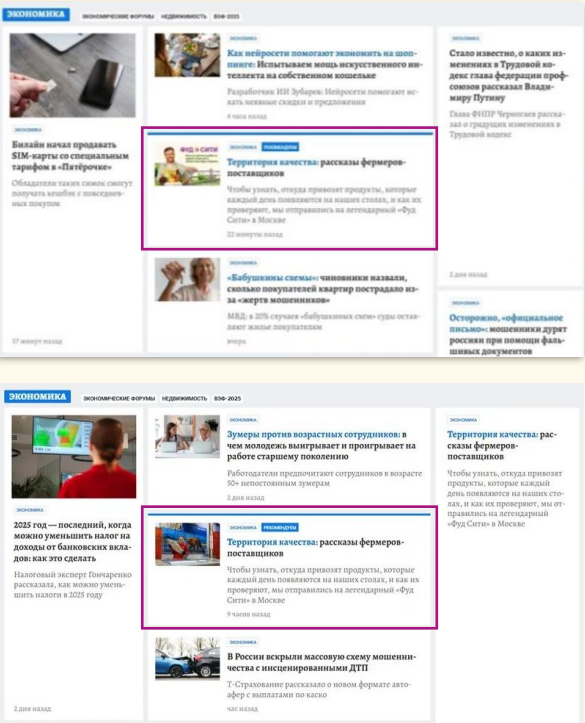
ЭКОНОМИКА ЭКОНОМИЧЕСКИЕ ФОРУМЫ НЕДВИЖИМОСТЬ ВЭФ-2025

ЭКОНОМИКА

Билайн начал продавать SIM-карты со специальным тарифом в «Пятёрочке»

Обладатели таких симок смогут получать кешбэк с повседневных покупок

37 минут назад

ЭКОНОМИКА

Как нейросети помогают экономить на шопинге: Испытываем мощь искусственного интеллекта на собственном кошельке

Разработчик ИИ Зубарев: Нейросети помогают искать неявные скидки и предложения

4 часа назад

ЭКОНОМИКА РЕКОМЕНДУЕМ

ФУД СИТИ

Территория качества: рассказы фермеров-поставщиков

Чтобы узнать, откуда привозят продукты, которые каждый день появляются на наших столах, и как их проверяют, мы отправились на легендарный «Фуд Сити» в Москве

22 минуты назад

ЭКОНОМИКА

«Бабушкины схемы»: чиновники назвали, сколько покупателей квартир пострадало из-за «жертв мошенников»

МВД: в 30% случаев «бабушкиных схем» суды оставляют жилье покупателям

вчера

Стало известно, о каких изменениях в Трудовой кодекс глава федерации профсоюзов рассказал Владимиру Путину

Глава ФНПР Черногаев рассказал о грядущих изменениях в Трудовой кодекс

2 дня назад

ЭКОНОМИКА

Осторожно, «официальное письмо»: мошенники дурят россиян при помощи фальшивых документов

ЭКОНОМИКА ЭКОНОМИЧЕСКИЕ ФОРУМЫ НЕДВИЖИМОСТЬ ВЭФ-2025

ЭКОНОМИКА

2025 год — последний, когда можно уменьшить налог на доходы от банковских вкладов: как это сделать

Налоговый эксперт Гончаренко рассказала, как можно уменьшить налоги в 2025 году

2 дня назад

ЭКОНОМИКА

Зумеры против возрастных сотрудников: в чем молодежь выигрывает и проигрывает на работе старшему поколению

Работодатели предпочитают сотрудников в возрасте 50+ непостоянным зумерам

2 дня назад

ЭКОНОМИКА РЕКОМЕНДУЕМ

Территория качества: рассказы фермеров-поставщиков

Чтобы узнать, откуда привозят продукты, которые каждый день появляются на наших столах, и как их проверяют, мы отправились на легендарный «Фуд Сити» в Москве

9 часов назад

ЭКОНОМИКА

В России вскрыли массовую схему мошенничества с инсценированными ДТП

Т-Страхование рассказало о новом формате автоафер с выплатами по каско

час назад

ЭКОНОМИКА

Территория качества: рассказы фермеров-поставщиков

Чтобы узнать, откуда привозят продукты, которые каждый день появляются на наших столах, и как их проверяют, мы отправились на легендарный «Фуд Сити» в Москве